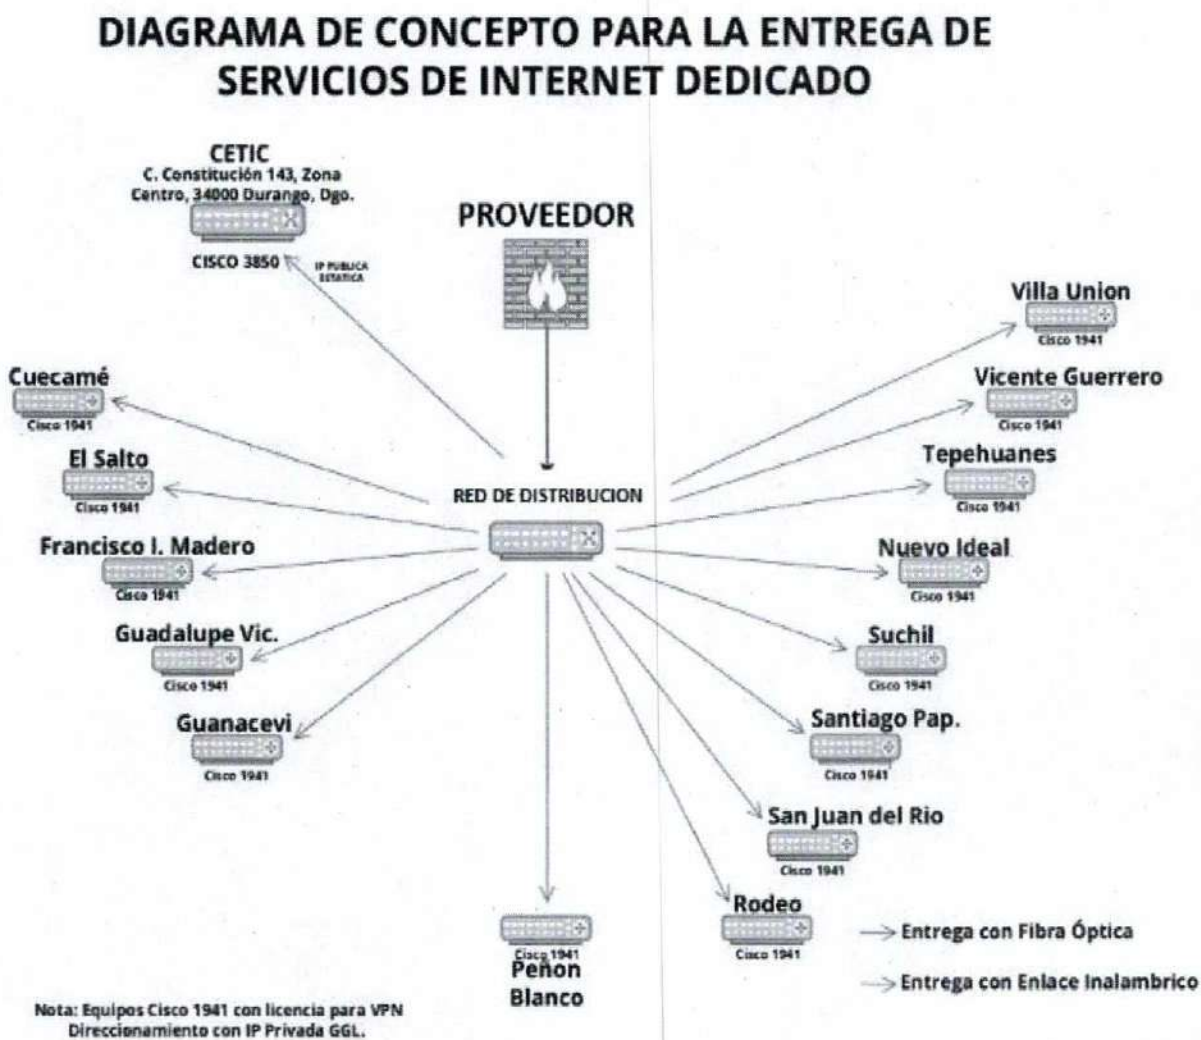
DIAGRAMA DE CONCEPTO PARA LA ENTREGA DE SERVICIOS DE INTERNET DEDICADO

CETIC
C. Constitución 143, Zona Centro, 34000 Durango, Dgo.
CISCO 3850
IP PUBLICA ESTATICA

PROVEEDOR

RED DE DISTRIBUCION

Cuecamé
Cisco 1941

El Salto
Cisco 1941

Francisco I. Madero
Cisco 1941

Guadalupe Vic.
Cisco 1941

Guanacevi
Cisco 1941

Cisco 1941
Peñon Blanco

Villa Union
Cisco 1941

Vicente Guerrero
Cisco 1941

Tepehuanes
Cisco 1941

Nuevo Ideal
Cisco 1941

Suchil
Cisco 1941

Santiago Pap.
Cisco 1941

San Juan del Rio
Cisco 1941

Rodeo
Cisco 1941

Entrega con Fibra Óptica

Entrega con Enlace Inalambrico

Nota: Equipos Cisco 1941 con licencia para VPN
Direccionamiento con IP Privada GGL.